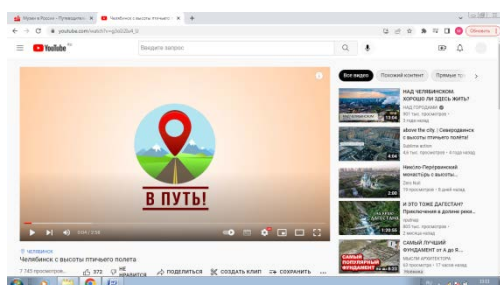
Музеи в России - Путеводитель | Челябинск с высоты птичьего | +

youtube.com/watch?v=

Обновить

YouTube RU

Введите запрос

В ПУТЬ!

0:04 / 2:10

# ЧЕЛЯБИНСК

Челябинск с высоты птичьего полета

7 745 просмотров

372

НЕ НРАВИТСЯ

ПОДЕЛИТЬСЯ

СОЗДАТЬ КЛИП

СОХРАНИТЬ

Все видео

Похожий контент

Прямые т

НАД ЧЕЛЯБИНСКОМ. ХОРОШО ЛИ ЗДЕСЬ ЖИТЬ?

НАД ГОРОДАМИ

497 тыс. просмотров

5 года назад

above the city | Северодвинск с высоты птичьего полета!

Subline action

44 тыс. просмотров · 4 года назад

Николо-Перервинский монастырь с высоты...

Zero Roll

18 тыс. просмотров · 8 дней назад

И ЭТО ТОЖЕ ДАГЕСТАН? Приключения в долине реки...

20 тыс. просмотров · 1 год назад

САМЫЙ ЛУЧШИЙ ФУНДАМЕНТ от А до Я...

МЫСЛИ АРХИТЕКТОРА

43 тыс. просмотров · 17 часов назад

Новинка

САМЫЙ ПОПУЛЯРНЫЙ ФУНДАМЕНТ